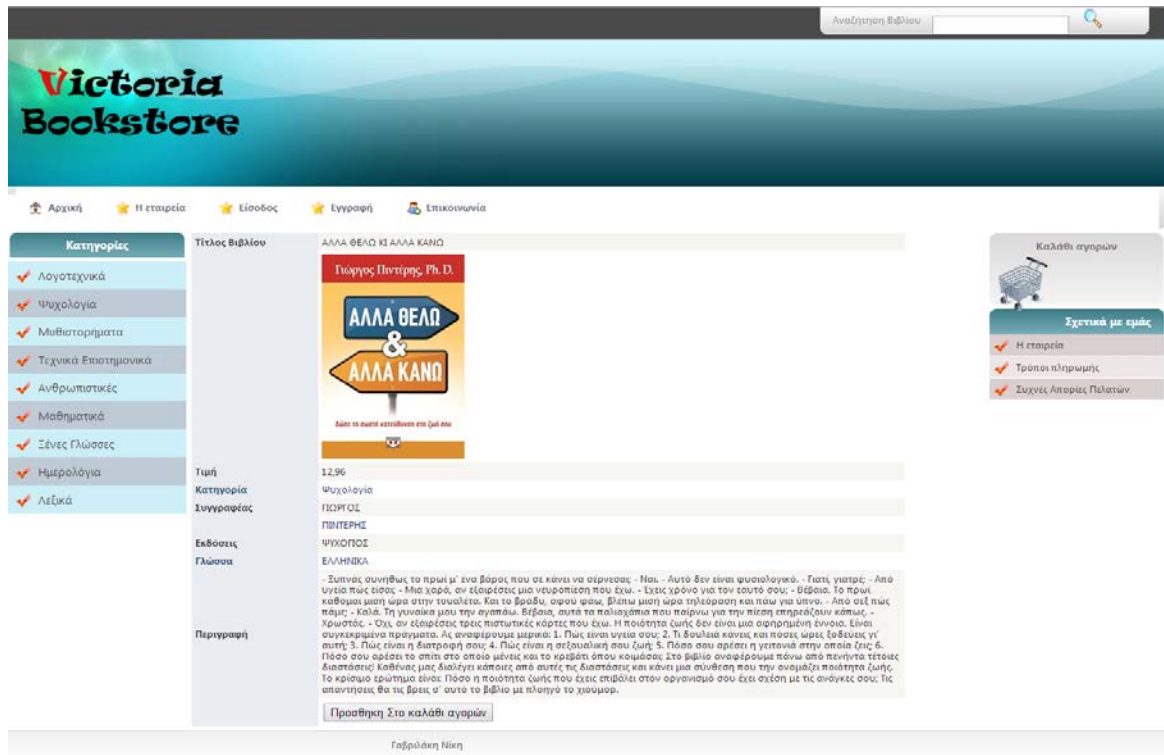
Αναζήτηση Βιβλίου

Victoria Bookstore

Αρχική Η εταιρεία Είσοδος Εγγραφή Επικοινωνία

Κατηγορίες

Λογοτεχνικά
Ψυχολογία
Μυθιστορήματα
Τεχνικά Επιστημονικά
Ανθρωπιστικές
Μαθηματικά
Ξένες Γλώσσες
Ημερολόγια
Λεξικά

| Τίτλος Βιβλίου | ΑΛΛΑ ΘΕΛΩ ΚΙ ΑΛΛΑ ΚΑΝΩ |
|---|---|
| | Γιώργος Πιντέρης, Ph. D. ΑΛΛΑ ΘΕΛΩ & ΑΛΛΑ ΚΑΝΩ Δώσε το σωστό κατεύθυνση στη ζωή σου |
| Τιμή | 12,96 |
| Κατηγορία | Ψυχολογία |
| Συγγραφέας | ΓΙΩΡΓΟΣ |
| | ΠΙΝΤΕΡΗΣ |
| Εκδόσεις | ΨΥΧΟΓΙΟΣ |
| Γλώσσα | ΕΛΛΗΝΙΚΑ |
| Περιγραφή | - Ξυπνάς συνήθως το πρωί μ' ένα βάρος που σε κάνει να σέρνεσαι. - Ναι. - Αυτό δεν είναι φυσιολογικό. - Γιατί, γιατρέ; - Από υγεία πώς είσαι; - Μια χαρά, αν εξαιρέσεις μια νευροπάθεια που έχω. - Έχεις χρόνο για τον εαυτό σου; - Βέβαια. Το πρωί κάθομαι μισή ώρα στην τουαλέτα. Και το βράδυ, αφού φάω, βλέπω μισή ώρα τηλεόραση και πάω για ύπνο. - Από σεξ πώς πάμε; - Καλά. Τη γυναίκα μου την αγαπάω. Βέβαια, αυτά τα παλιοχάπια που παίρνω για την πίεση επηρεάζουν κάπως. - Χρωστάς; - Όχι, αν εξαιρέσεις τρεις πιστωτικές κάρτες που έχω. Η ποιότητα ζωής δεν είναι μια αφηρημένη έννοια. Είναι συγκεκριμένα πράγματα. Ας αναφέρουμε μερικά: 1. Πώς είναι η υγεία σου; 2. Τι δουλειά κάνεις και πόσες ώρες ξοδεύεις γι' αυτή; 3. Πώς είναι η διατροφή σου; 4. Πώς είναι η σεξουαλική σου ζωή; 5. Πόσο σου αρέσει η γειτονιά στην οποία ζεις 6. Πόσο σου αρέσει το σπίτι στο οποίο μένεις και το κρεβάτι όπου κοιμάσαι Στο βιβλίο αναφέρουμε πάνω από πενήντα τέτοιες διαστάσεις! Καθένας μας διαλέγει κάποιες από αυτές τις διαστάσεις και κάνει μια σύνθεση που την ονομάζει ποιότητα ζωής. Το κρίσιμο ερώτημα είναι: Πόσο η ποιότητα ζωής που έχεις επιβάλει στον οργανισμό σου έχει σχέση με τις ανάγκες σου; Τις απαντήσεις θα τις βρεις σ' αυτό το βιβλίο με πληγνό το χιούμορ. |

Προσθήκη Στο καλάθι αγορών

Καλάθι αγορών

Σχετικά με εμάς

Η εταιρεία
Τρόποι πληρωμής
Συχνές Απορίες Πελατών

Γαβριλάκη Νίκη